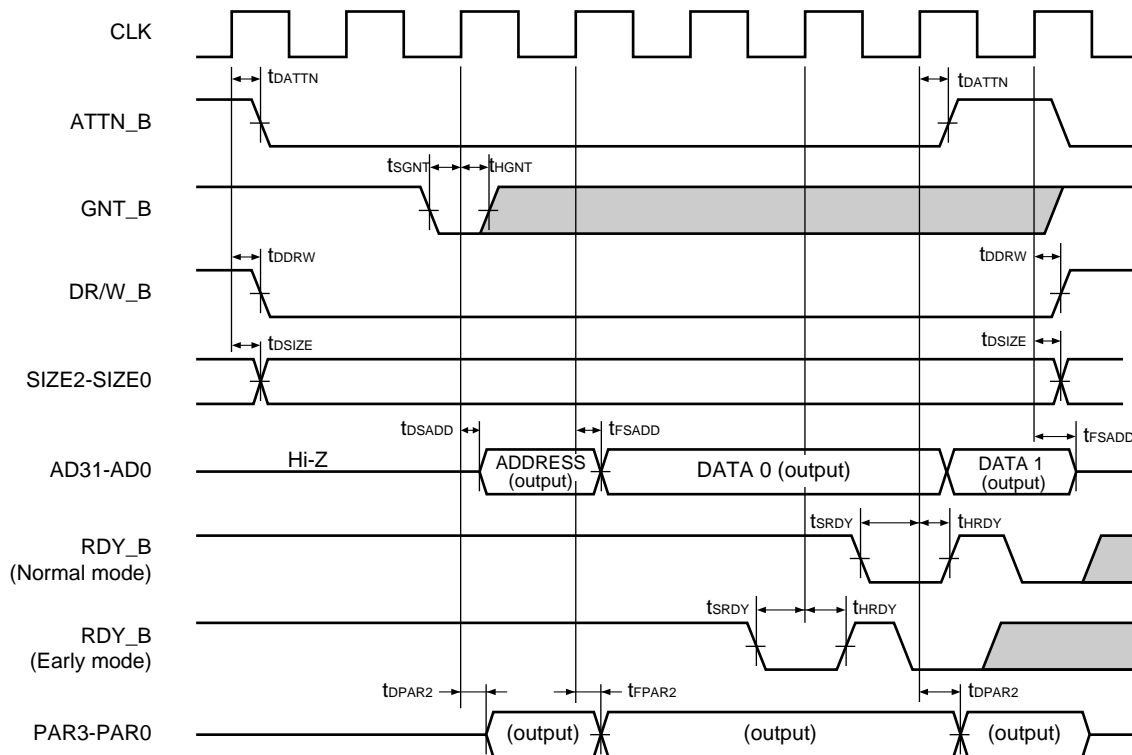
CLK

tDATTN

tDATTN

ATTN_B

tSGNT

tHGNT

GNT_B

tDDRW

tDDRW

DR/W_B

tDSIZE

tDSIZE

SIZE2-SIZE0

tDSADD

tFSADD

tFSADD

AD31-AD0

Hi-Z

ADDRESS (output)

DATA 0 (output)

DATA 1 (output)

tSRDY

tHRDY

RDY_B (Normal mode)

tSRDY

tHRDY

RDY_B (Early mode)

tDPAR2

tFPAR2

tDPAR2

PAR3-PAR0

(output)

(output)

(output)